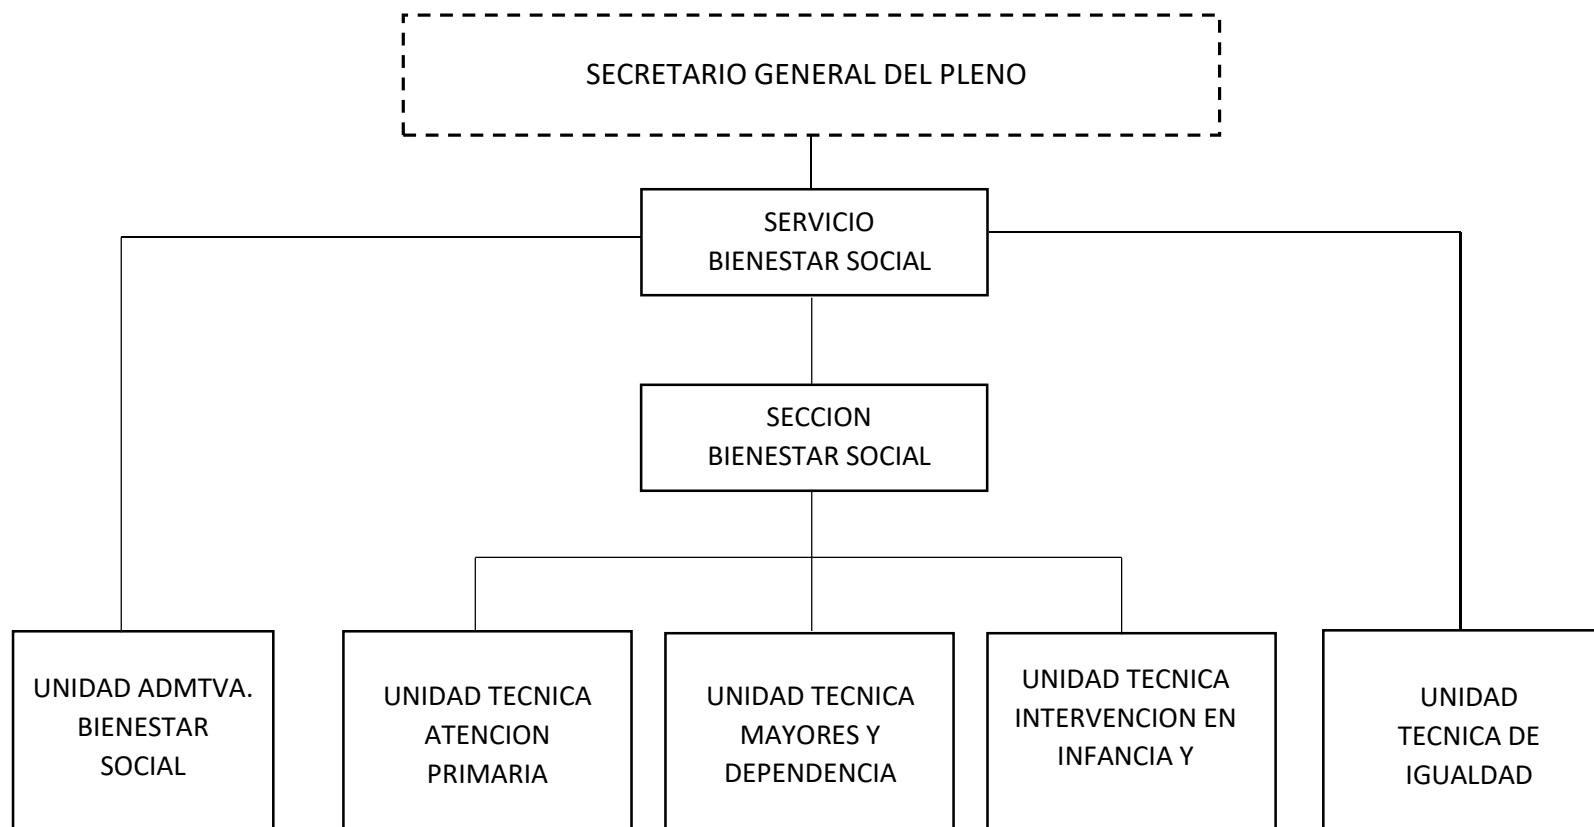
SECRETARIO GENERAL DEL PLENO

SERVICIO
BIENESTAR SOCIAL

SECCION
BIENESTAR SOCIAL

UNIDAD ADMTVA.
BIENESTAR
SOCIAL

UNIDAD TECNICA
ATENCION
PRIMARIA

UNIDAD TECNICA
MAYORES Y
DEPENDENCIA

UNIDAD TECNICA
INTERVENCION EN
INFANCIA Y

UNIDAD
TECNICA DE
IGUALDAD